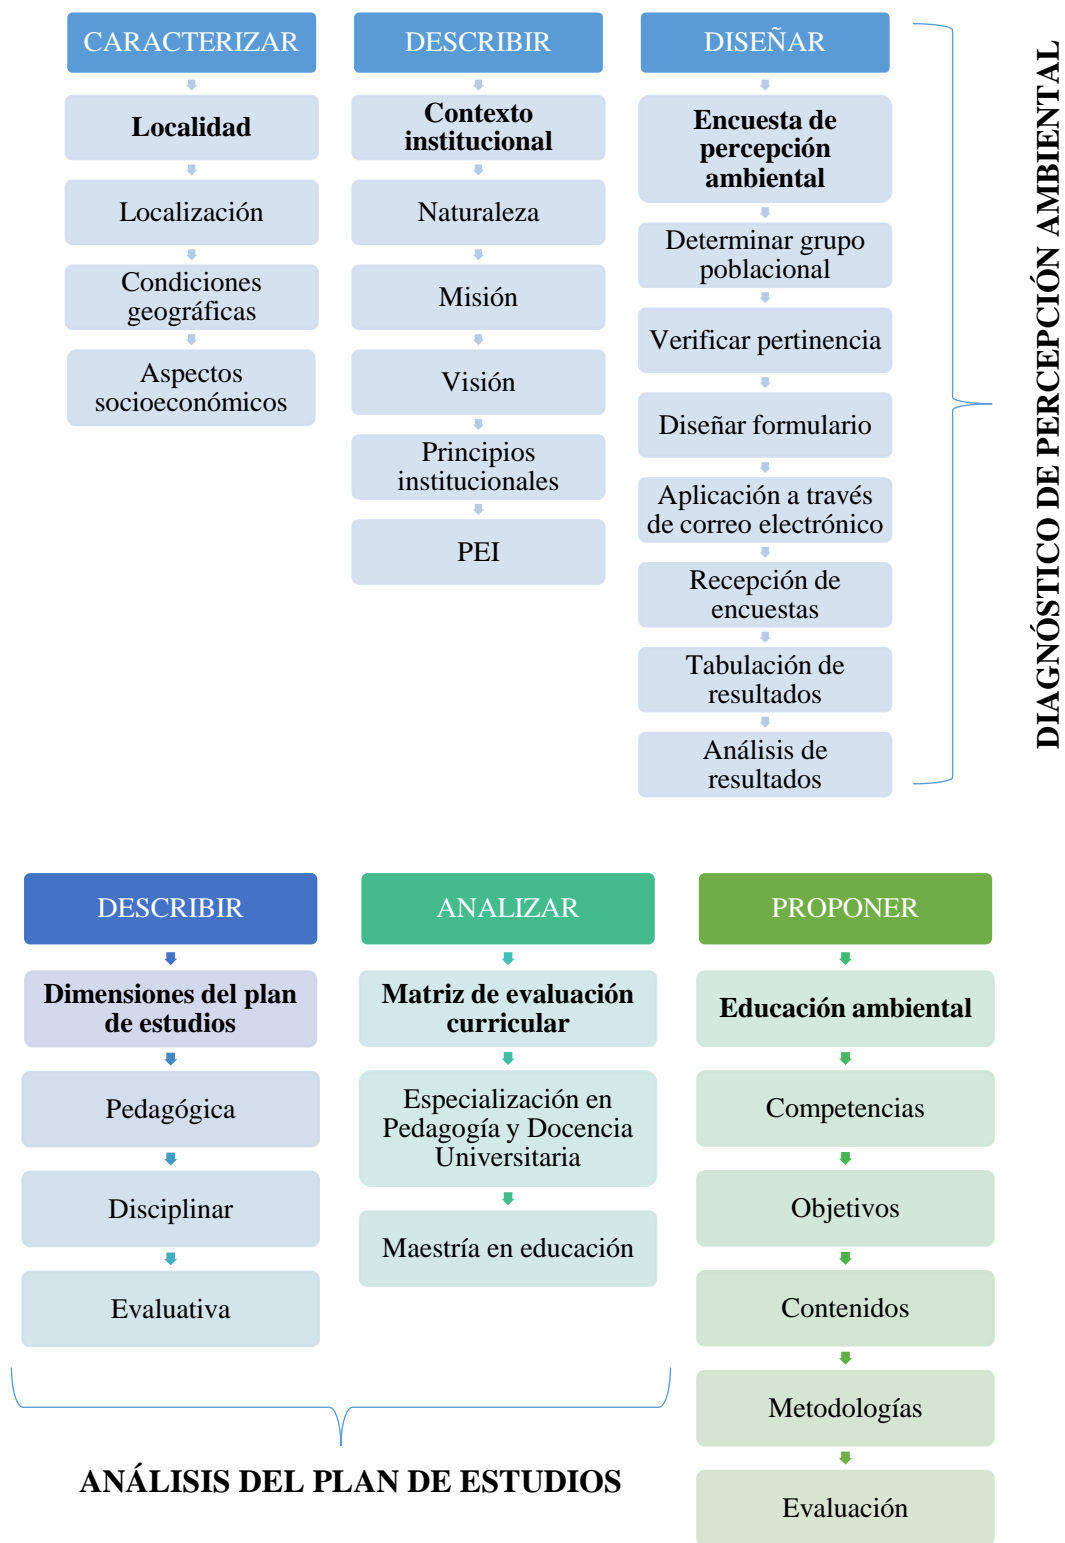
CARACTERIZAR

Localidad

Localización

Condiciones geográficas

Aspectos socioeconómicos

DESCRIBIR

Contexto institucional

Naturaleza

Misión

Visión

Principios institucionales

PEI

DISEÑAR

Encuesta de percepción ambiental

Determinar grupo poblacional

Verificar pertinencia

Diseñar formulario

Aplicación a través de correo electrónico

Recepción de encuestas

Tabulación de resultados

Análisis de resultados

DIAGNÓSTICO DE PERCEPCIÓN AMBIENTAL

DESCRIBIR

Dimensiones del plan de estudios

Pedagógica

Disciplinar

Evaluativa

ANALIZAR

Matriz de evaluación curricular

Especialización en Pedagogía y Docencia Universitaria

Maestría en educación

PROPONER

Educación ambiental

Competencias

Objetivos

Contenidos

Metodologías

Evaluación

ANÁLISIS DEL PLAN DE ESTUDIOS